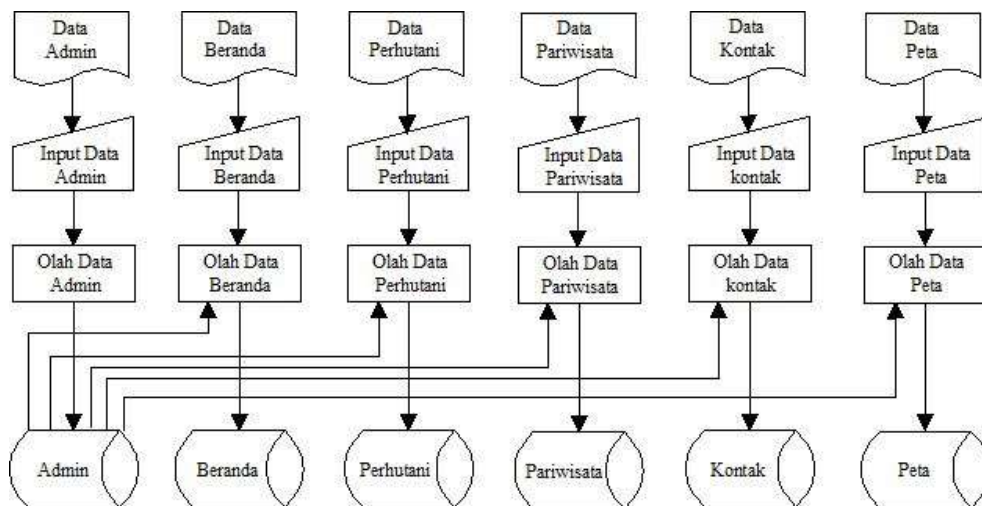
Data Admin

Data Beranda

Data Perhutani

Data Pariwisata

Data Kontak

Data Peta

Input Data Admin

Input Data Beranda

Input Data Perhutani

Input Data Pariwisata

Input Data kontak

Input Data Peta

Olah Data Admin

Olah Data Beranda

Olah Data Perhutani

Olah Data Pariwisata

Olah Data kontak

Olah Data Peta

Admin

Beranda

Perhutani

Pariwisata

Kontak

Peta